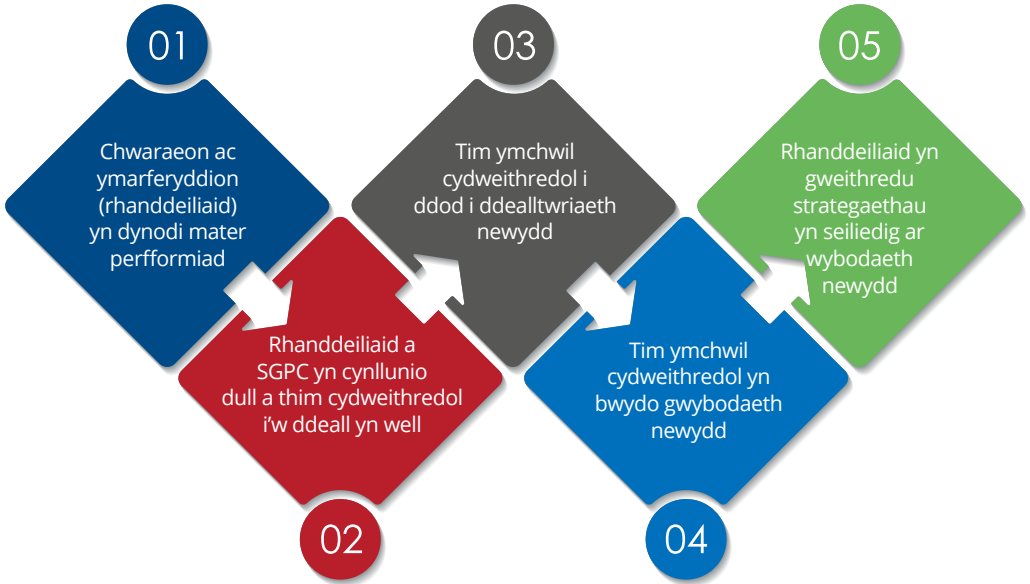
01

Chwaraeon ac ymarferyddion (rhanddeiliaid) yn dynodi mater perfformiad

02

Rhanddeiliaid a SGPC yn cynllunio dull a thim cydweithredol i'w ddeall yn well

03

Tim ymchwil cydweithredol i ddod i ddealltwriaeth newydd

04

Tim ymchwil cydweithredol yn bwydo gwybodaeth newydd

05

Rhanddeiliaid yn gweithredu strategaethau yn seiliedig ar wybodaeth newydd